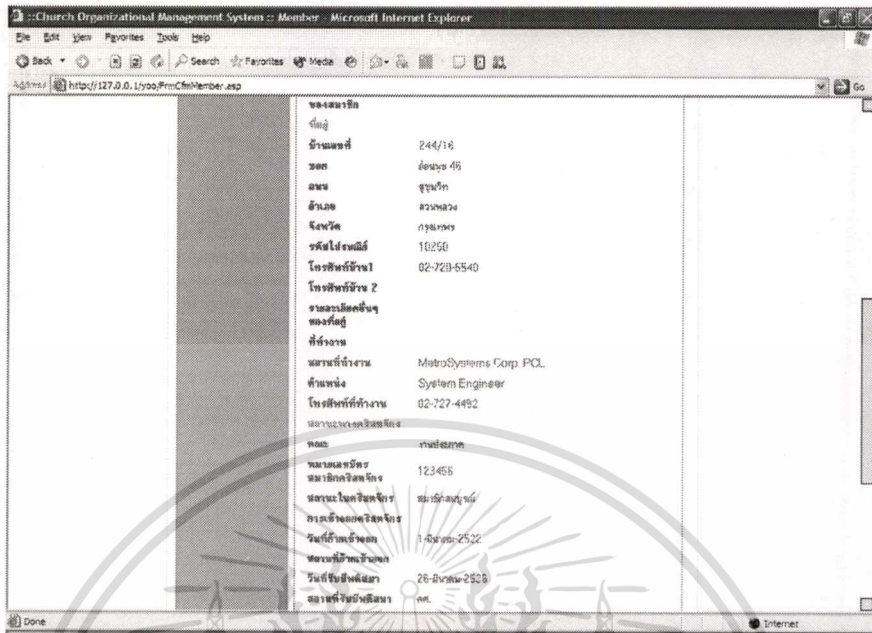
::Church Organizational Management System :: Member - Microsoft Internet Explorer

File Edit View Favorites Tools Help

Back Search Favorites Media

Address http://127.0.0.1/yoo/FrmCfmMember.asp

Go

ของสมาชิก

ที่อยู่

| | |
|---|---|
| บ้านเลขที่ | 244/16 |
| ซอย | อ่อนนุช 46 |
| ถนน | สุขุมวิท |
| อำเภอ | สวนหลวง |
| จังหวัด | กรุงเทพฯ |
| รหัสไปรษณีย์ | 10250 |
| โทรศัพท์บ้าน1 | 02-728-5540 |
| โทรศัพท์บ้าน 2 | |
| รายละเอียดอื่นๆ ของที่อยู่ | |

ที่ทำงาน

| | |
|---|---|
| สถานที่ทำงาน | MetroSystems Corp. PCL |
| ตำแหน่ง | System Engineer |
| โทรศัพท์ที่ทำงาน | 02-727-4492 |

สถานะของการคริสตจักร

| | |
|---|---|
| คณะ | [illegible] |
| หมายเลขบัตรสมาชิกคริสตจักร | 123456 |
| สถานะในคริสตจักร | สมาชิกสมบูรณ์ |
| การเข้าออกคริสตจักร | |
| วันที่ย้ายเข้าออก | 1-มีนาคม-2532 |
| สถานที่ย้ายเข้าออก | |
| วันที่รับบัพติสมา | 26-มีนาคม-2536 |
| สถานที่รับบัพติสมา | คศ. |

Done

Internet